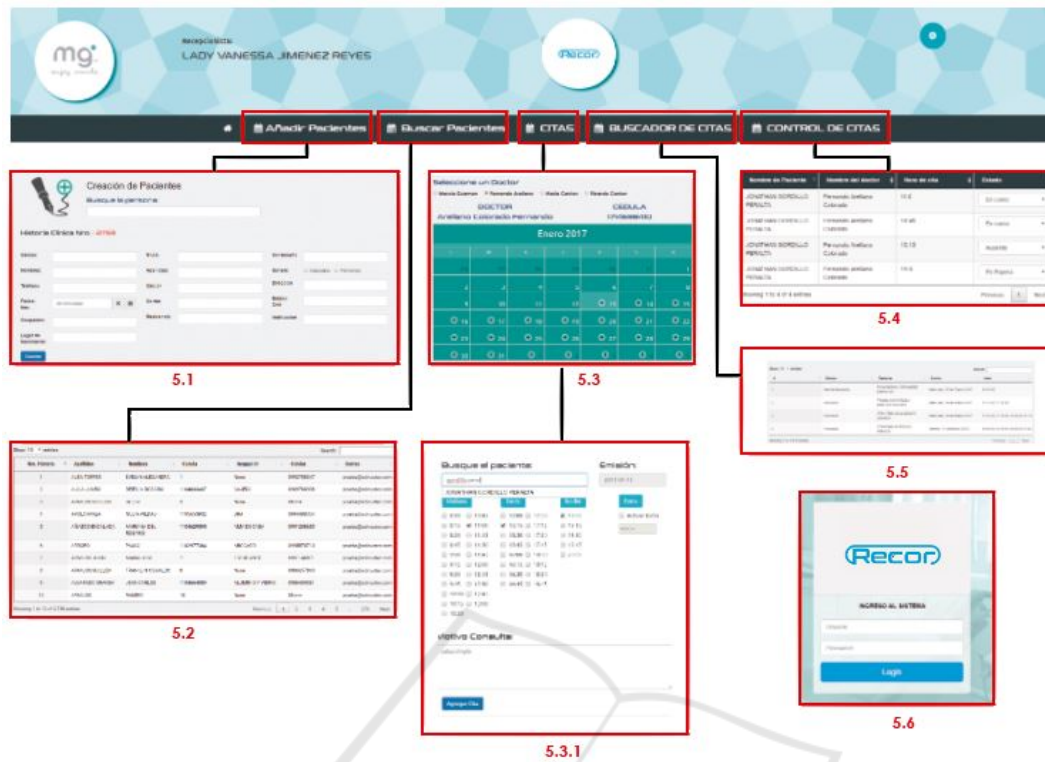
mg

Recepcionista:
LADY VANESSA JIMENEZ REYES

Recor

Añadir Pacientes
Buscar Pacientes
CITAS
BUSCADOR DE CITAS
CONTROL DE CITAS

Creación de Pacientes
Busque la persona

Historia Clínica Nro: 

Guardar

5.1

Seleccione un Doctor

DOCTOR
Arellano Colorado Fernando

CEDULA

Enero 2017

5.3

| Nombre del Paciente | Nombre del doctor | Hora de cita | Estado |
|---|---|---|---|
| JONATHAN GORDILLO PERALTA | Fernando Arellano Colorado | | En curso |
| JONATHAN GORDILLO PERALTA | Fernando Arellano Colorado | | En curso |
| JONATHAN GORDILLO PERALTA | Fernando Arellano Colorado | | Ausente |
| JONATHAN GORDILLO PERALTA | Fernando Arellano Colorado | | En Espera |

Showing 1 to 4 of 4 entries

Previous 1 Next

5.4

5.5

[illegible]

5.2

Busque el paciente:
JONATHAN GORDILLO PERALTA

Emisión:

Motivo Consulta:

Agregar Cita

5.3.1

Recor

INGRESO AL SISTEMA

Usuario

Password

Login

5.6